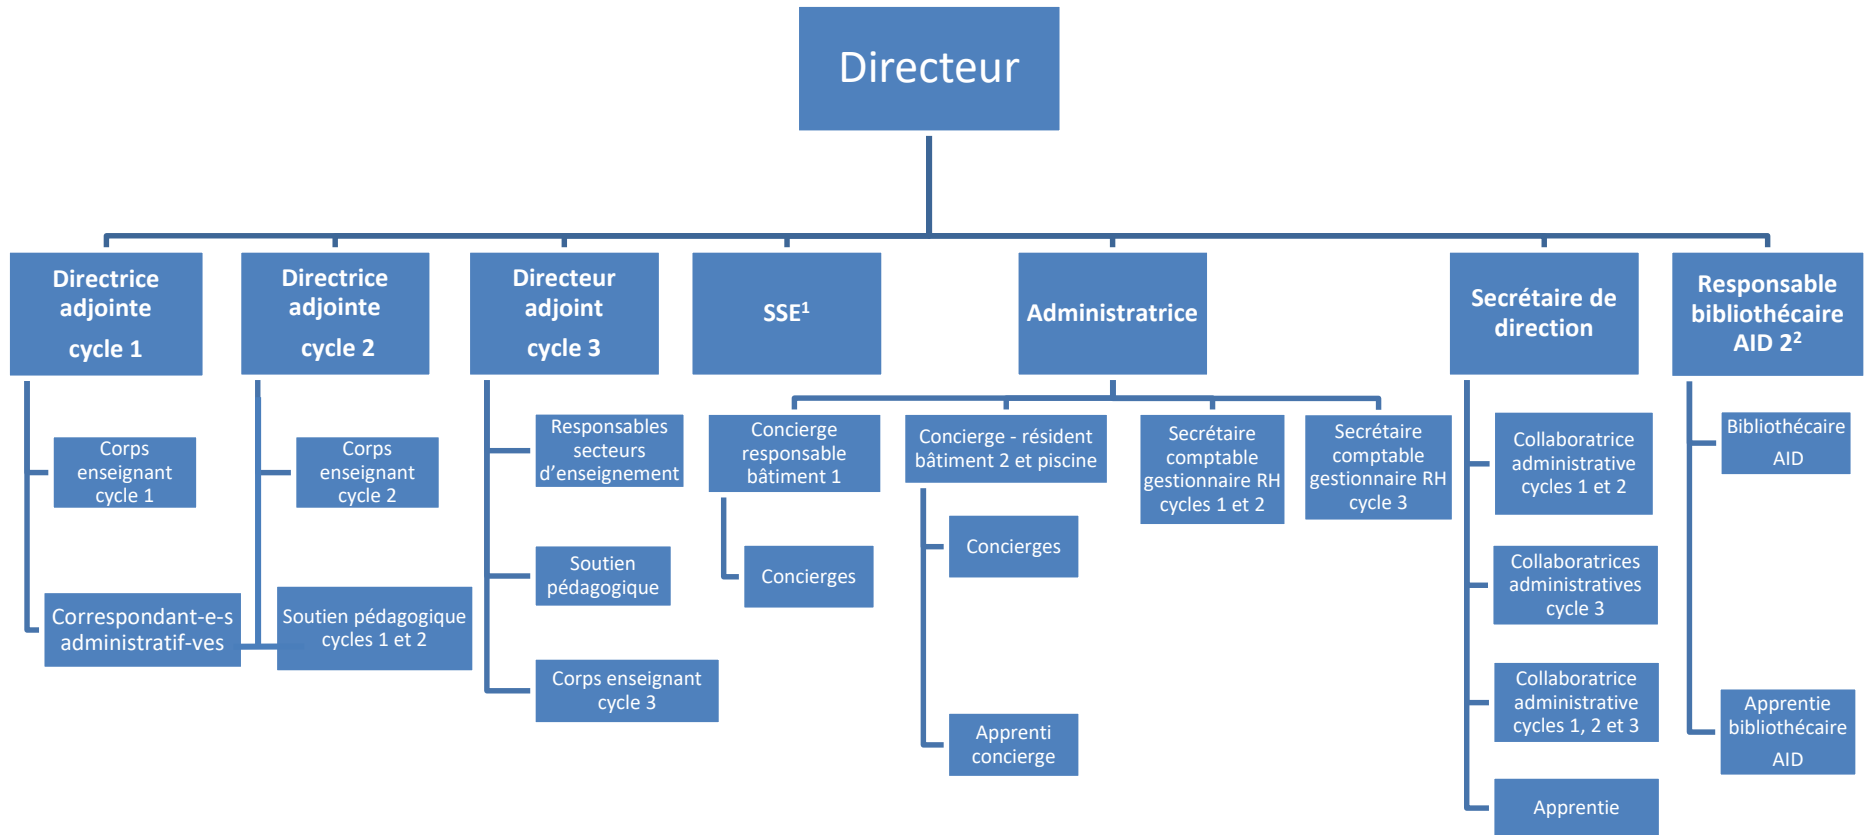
Directeur

Directrice adjointe cycle 1

Corps enseignant cycle 1

Correspondant-e-s administratif-ves

Directrice adjointe cycle 2

Corps enseignant cycle 2

Soutien pédagogique cycles 1 et 2

Directeur adjoint cycle 3

Responsables secteurs d'enseignement

Soutien pédagogique

Corps enseignant cycle 3

SSE$^1$

Administratrice

Concierge responsable bâtiment 1

Concierges

Concierge - résident bâtiment 2 et piscine

Concierges

Apprenti concierge

Secrétaire comptable gestionnaire RH cycles 1 et 2

Secrétaire comptable gestionnaire RH cycle 3

Secrétaire de direction

Collaboratrice administrative cycles 1 et 2

Collaboratrices administratives cycle 3

Collaboratrice administrative cycles 1, 2 et 3

Apprentie

Responsable bibliothécaire AID 2$^2$

Bibliothécaire AID

Apprentie bibliothécaire AID